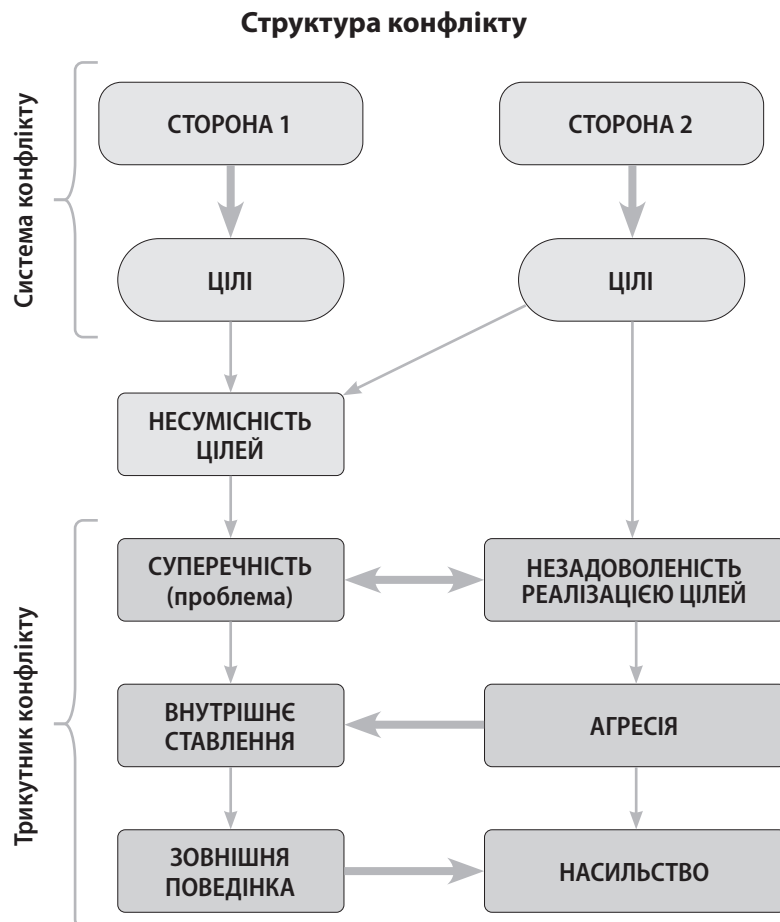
Структура конфлікту

Система конфлікту

СТОРОНА 1

СТОРОНА 2

ЦІЛІ

ЦІЛІ

НЕСУМІСНІСТЬ ЦІЛЕЙ

Трикутник конфлікту

СУПЕРЕЧНІСТЬ (проблема)

НЕЗАДОВОЛЕНІСТЬ РЕАЛІЗАЦІЄЮ ЦІЛЕЙ

ВНУТРІШНЄ СТАВЛЕННЯ

АГРЕСІЯ

ЗОВНІШНЯ ПОВЕДІНКА

НАСИЛЬСТВО